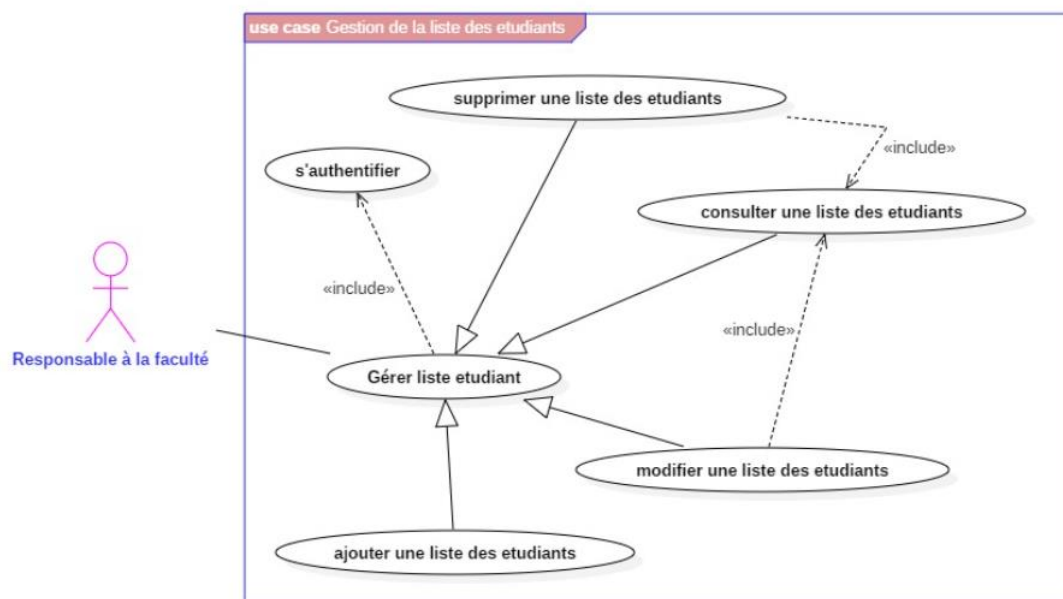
use case Gestion de la liste des etudiants

supprimer une liste des etudiants

«include»

s'authentifier

consulter une liste des etudiants

«include»

«include»

Responsable à la faculté

Gérer liste etudiant

modifier une liste des etudiants

ajouter une liste des etudiants